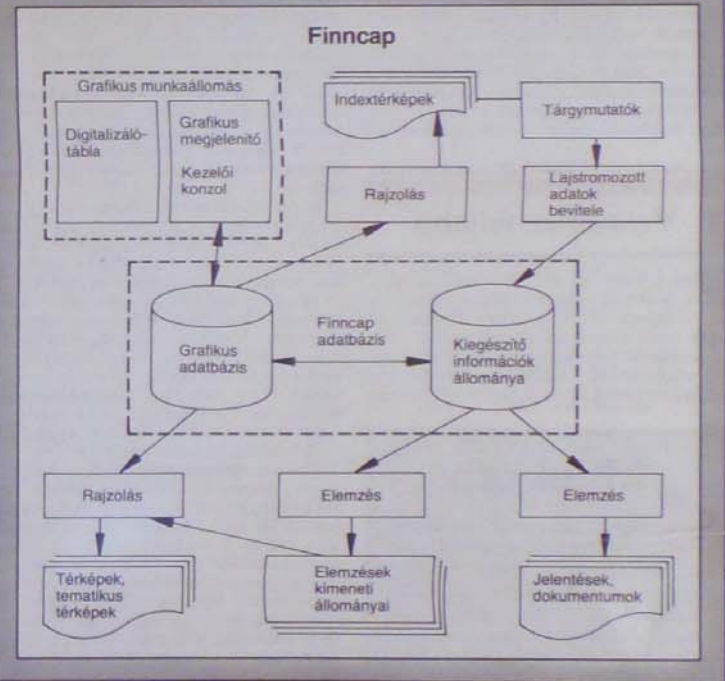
Finncap

Grafikus munkaállomás

Digitalizálótábla

Grafikus megjelenítő

Kezelői konzol

Indextérképek

Tárgymutatók

Rajzolás

Lajstromozott adatok bevitele

Finncap adatbázis

Grafikus adatbázis

Kiegészítő információk állománya

Rajzolás

Elemzés

Elemzés

Térképek, tematikus térképek

Elemzések kimeneti állományai

Jelentések, dokumentumok